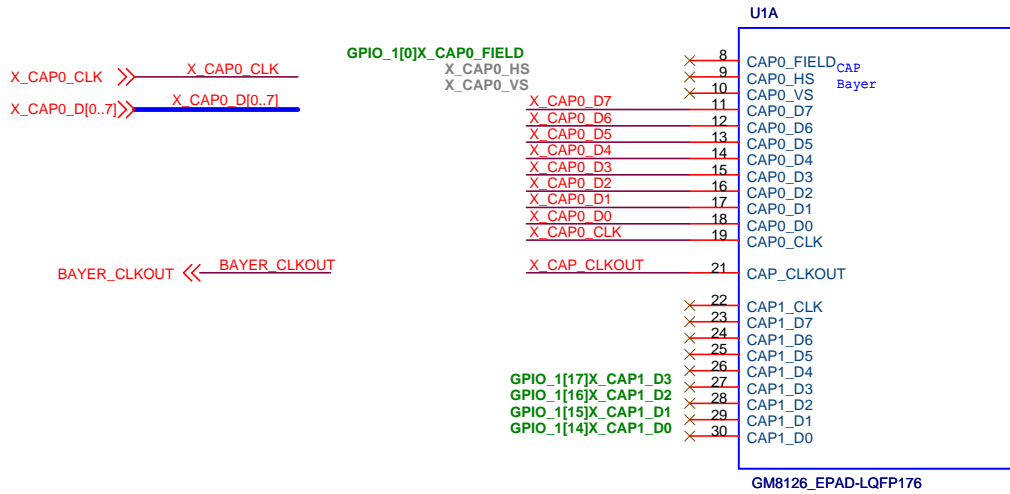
U1A

X_CAP0_CLK
X_CAP0_CLK
X_CAP0_D[0..7]
X_CAP0_D[0..7]

GPIO_1[0]X_CAP0_FIELD
X_CAP0_HS
X_CAP0_VS
X_CAP0_D7
X_CAP0_D6
X_CAP0_D5
X_CAP0_D4
X_CAP0_D3
X_CAP0_D2
X_CAP0_D1
X_CAP0_D0
X_CAP0_CLK

BAYER_CLKOUT
BAYER_CLKOUT
X_CAP_CLKOUT

GPIO_1[17]X_CAP1_D3
GPIO_1[16]X_CAP1_D2
GPIO_1[15]X_CAP1_D1
GPIO_1[14]X_CAP1_D0

8 CAP0_FIELD
9 CAP0_HS
10 CAP0_VS
11 CAP0_D7
12 CAP0_D6
13 CAP0_D5
14 CAP0_D4
15 CAP0_D3
16 CAP0_D2
17 CAP0_D1
18 CAP0_D0
19 CAP0_CLK
21 CAP_CLKOUT
22 CAP1_CLK
23 CAP1_D7
24 CAP1_D6
25 CAP1_D5
26 CAP1_D4
27 CAP1_D3
28 CAP1_D2
29 CAP1_D1
30 CAP1_D0

CAP
Bayer

GM8126_EPAD-LQFP176